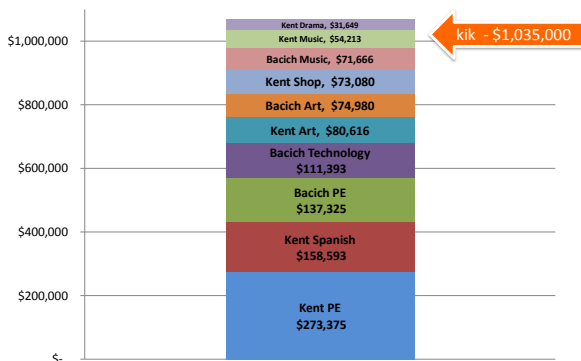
kik - $1,035,000

$1,000,000
$800,000
$600,000
$400,000
$200,000
$-

Kent Drama, $31,649
Kent Music, $54,213
Bacich Music, $71,666
Kent Shop, $73,080
Bacich Art, $74,980
Kent Art, $80,616
Bacich Technology $111,393
Bacich PE $137,325
Kent Spanish $158,593
Kent PE $273,375